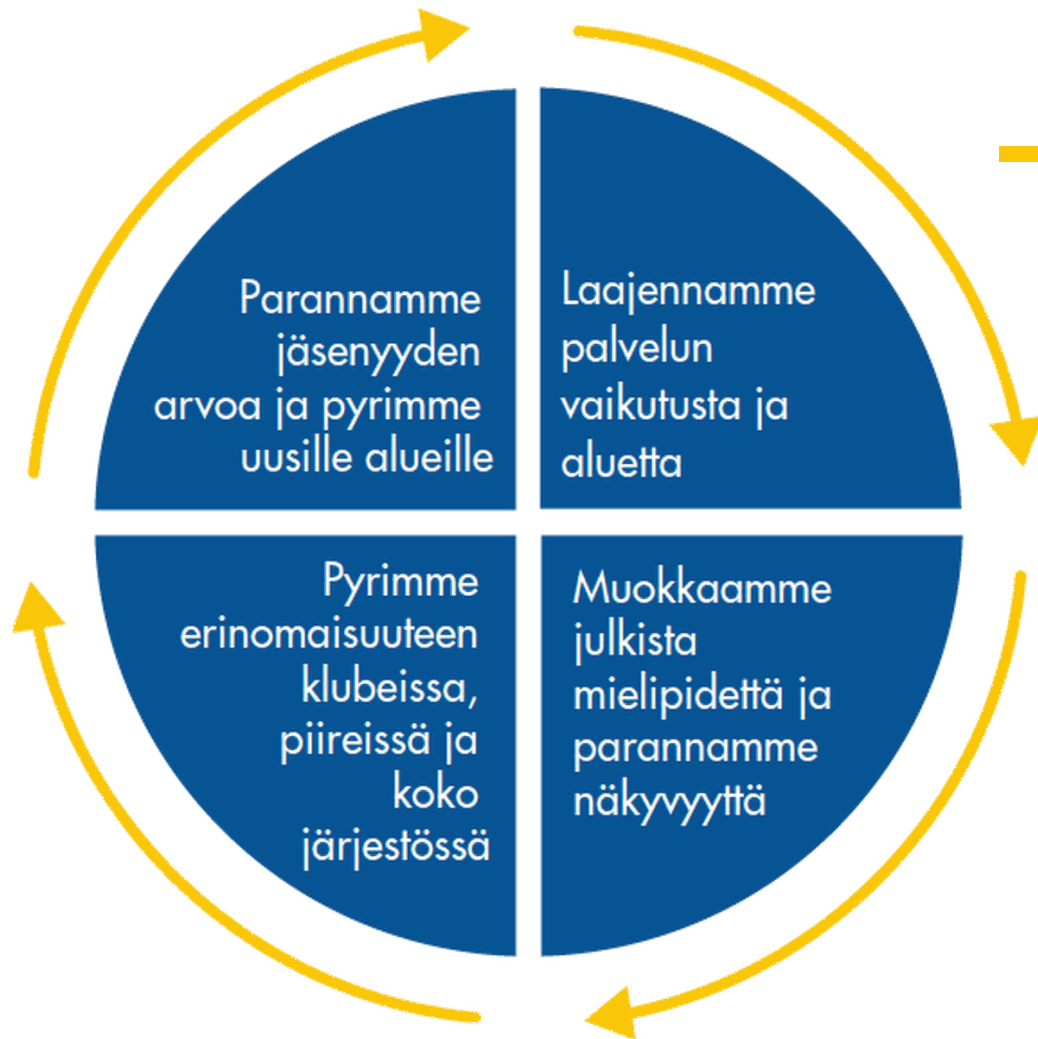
Parannamme jäsenyyden arvoa ja pyrimme uusille alueille

Laajennamme palvelun vaikutusta ja aluetta

Pyrimme erinomaisuuteen klubeissa, piireissä ja koko järjestössä

Muokkaamme julkista mielipidettä ja parannamme näkyvyyttä